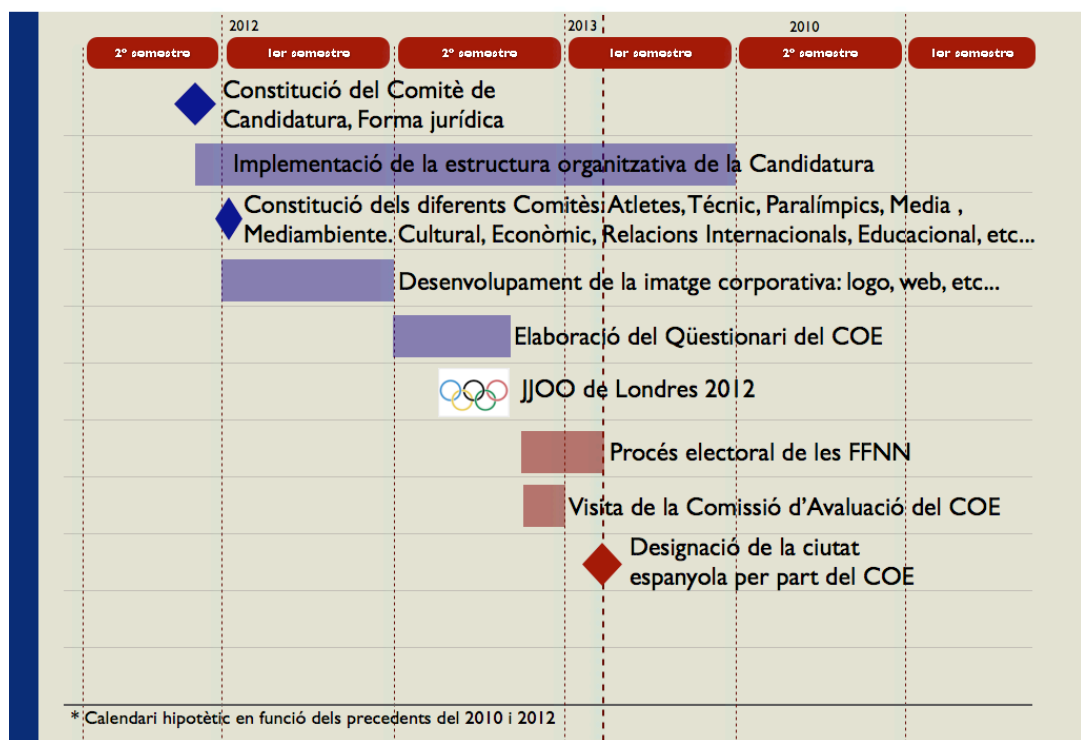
2012
2013
2010

2º semestre
1er semestre
2º semestre
1er semestre
2º semestre
1er semestre

Constitució del Comitè de Candidatura, Forma jurídica

Implementació de la estructura organitzativa de la Candidatura

Constitució dels diferents Comitès: Atletes, Tècnic, Paralímpics, Media , Mediambiente. Cultural, Econòmic, Relacions Internacionals, Educacional, etc...

Desenvolupament de la imatge corporativa: logo, web, etc...

Elaboració del Qüestionari del COE

JJOO de Londres 2012

Procés electoral de les FFNN

Visita de la Comissió d'Avaluació del COE

Designació de la ciutat espanyola per part del COE

* Calendari hipotètic en funció dels precedents del 2010 i 2012